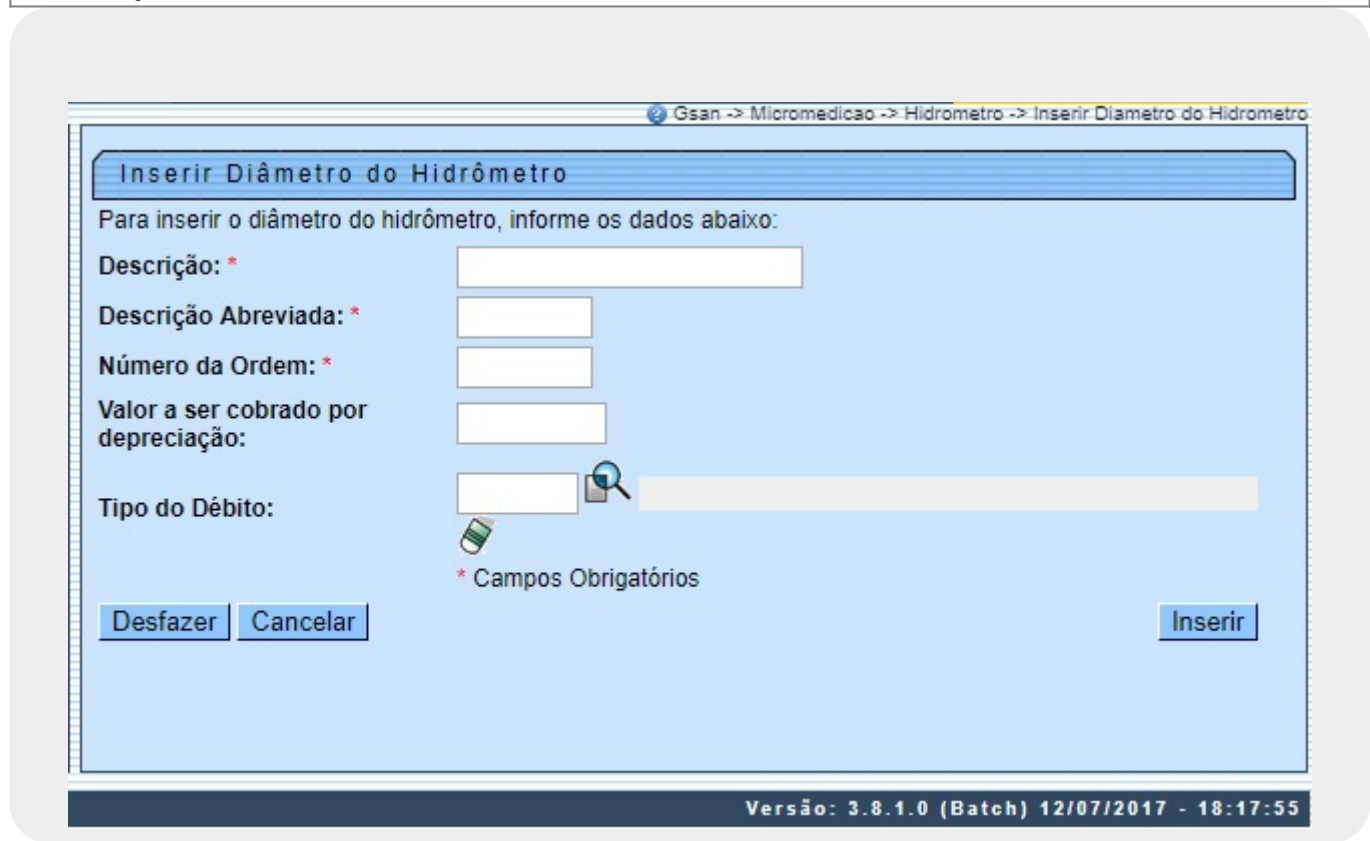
Gsan -> Micromedicao -> Hidrometro -> Inserir Diametro do Hidrometro

Inserir Diâmetro do Hidrômetro

Para inserir o diâmetro do hidrômetro, informe os dados abaixo:

Descrição: *

Descrição Abreviada: *

Número da Ordem: *

Valor a ser cobrado por depreciação:

Tipo do Débito:

* Campos Obrigatórios

Desfazer Cancelar

Inserir

Versão: 3.8.1.0 (Batch) 12/07/2017 - 18:17:55